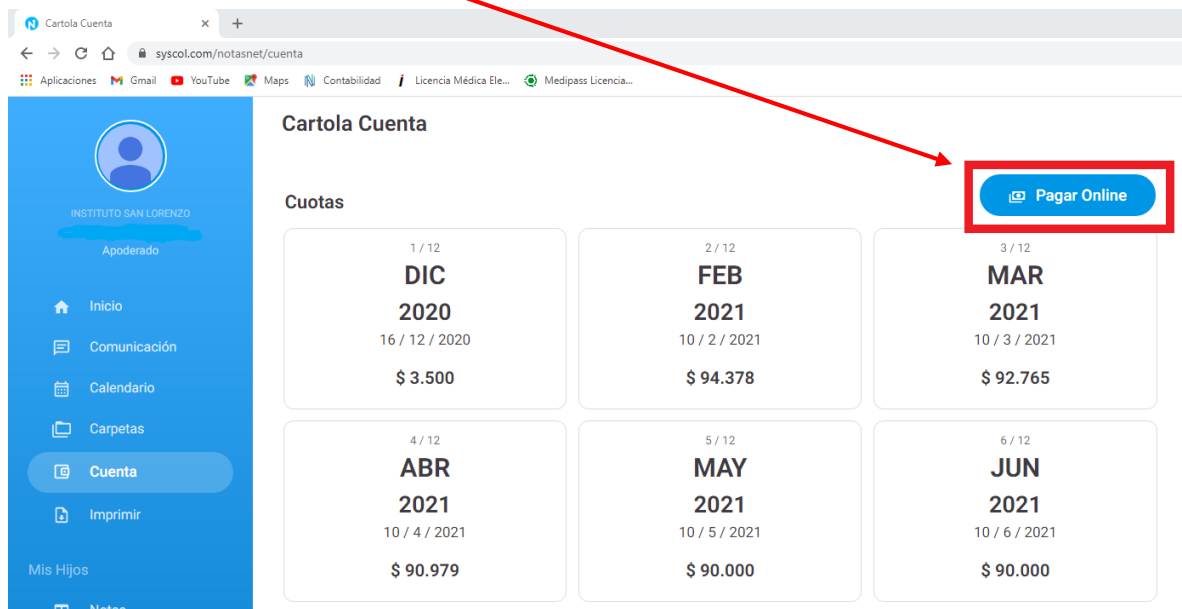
Cartola Cuenta ×
+
syscol.com/notasnet/cuenta
Aplicaciones Gmail YouTube Maps Contabilidad Licencia Médica Ele... Medipass Licencia...

INSTITUTO SAN LORENZO
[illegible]
Apoderado

Inicio
Comunicación
Calendario
Carpetas
Cuenta
Imprimir

Mis Hijos
Notas

Cartola Cuenta

Cuotas

Pagar Online

| 1 / 12 | 2 / 12 | 3 / 12 |
|---|---|---|
| DIC 2020 | FEB 2021 | MAR 2021 |
| 16 / 12 / 2020 | 10 / 2 / 2021 | 10 / 3 / 2021 |
| $ 3.500 | $ 94.378 | $ 92.765 |

| 4 / 12 | 5 / 12 | 6 / 12 |
|---|---|---|
| ABR 2021 | MAY 2021 | JUN 2021 |
| 10 / 4 / 2021 | 10 / 5 / 2021 | 10 / 6 / 2021 |
| $ 90.979 | $ 90.000 | $ 90.000 |